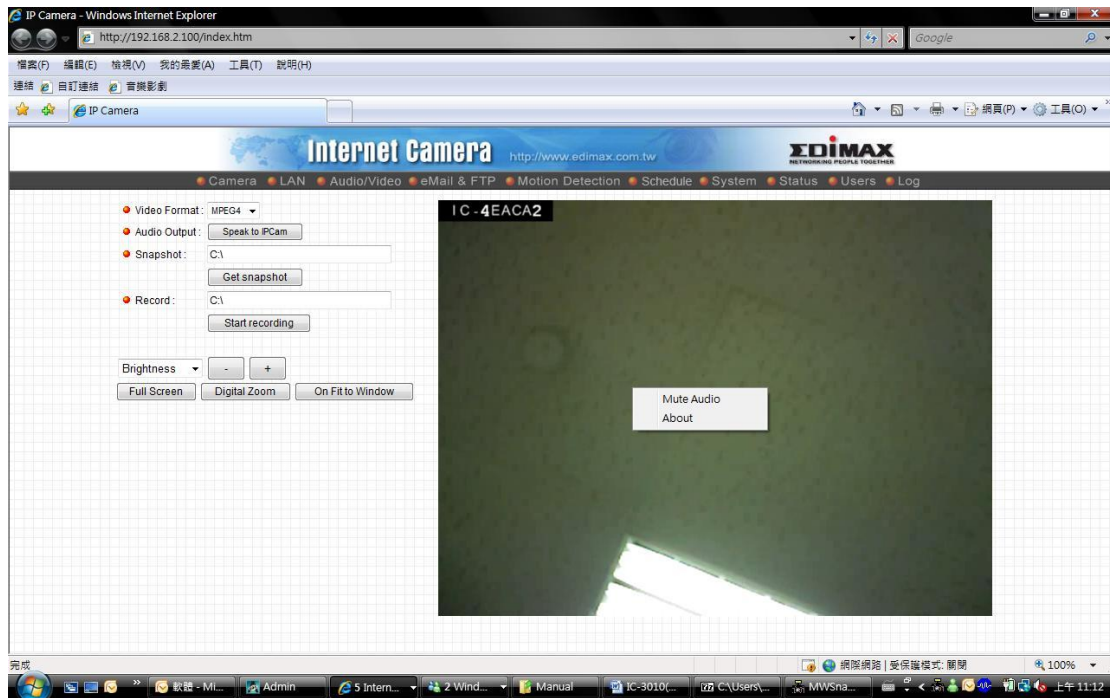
IP Camera - Windows Internet Explorer

http://192.168.2.100/index.htm

Google

檔案(F) 編輯(E) 檢視(V) 我的最愛(A) 工具(T) 說明(H)

連結 自訂連結 音樂影劇

IP Camera

網頁(P) 工具(O)

Internet Camera http://www.edimax.com.tw

EDIMAX NETWORKING PEOPLE TOGETHER

Camera LAN Audio/Video eMail & FTP Motion Detection Schedule System Status Users Log

Video Format : MPEG4

Audio Output : Speak to IPCam

Snapshot : C:\

Get snapshot

Record : C:\

Start recording

Brightness - +

Full Screen Digital Zoom On Fit to Window

IC-4EACA2

Mute Audio
About

完成

網際網路 | 受保護模式: 關閉

100%

軟體 - Mi... Admin 5 Intern... 2 Wind... Manual IC-3010(... C:\Users\... MWSna...

上午 11:12